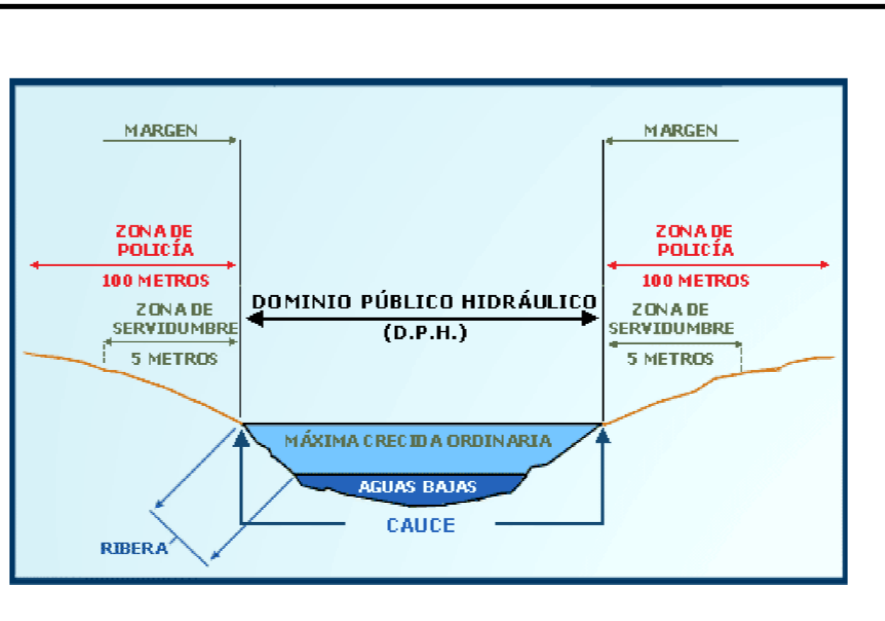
MARGEN

MARGEN

ZONA DE POLICÍA

100 METROS

ZONA DE POLICÍA

100 METROS

DOMINIO PÚBLICO HIDRÁULICO

(D.P.H.)

ZONA DE SERVIDUMBRE

5 METROS

ZONA DE SERVIDUMBRE

5 METROS

MÁXIMA CRECIDA ORDINARIA

AGUAS BAJAS

CAUCE

RIBERA